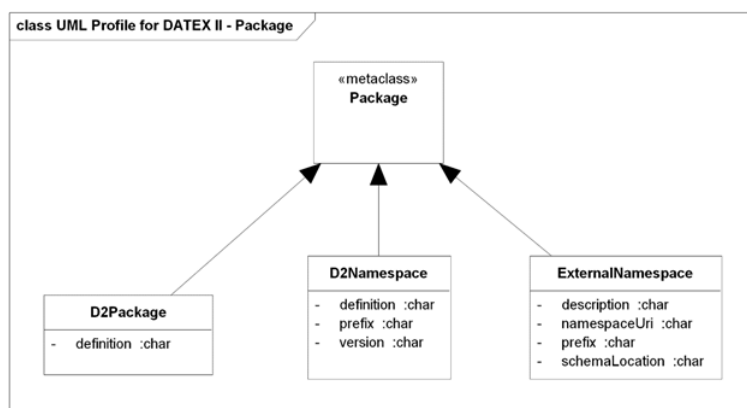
class UML Profile for DATEX II - Package

«metaclass»
Package

D2Package
- definition :char

D2Namespace
- definition :char
- prefix :char
- version :char

ExternalNamespace
- description :char
- namespaceUri :char
- prefix :char
- schemaLocation :char